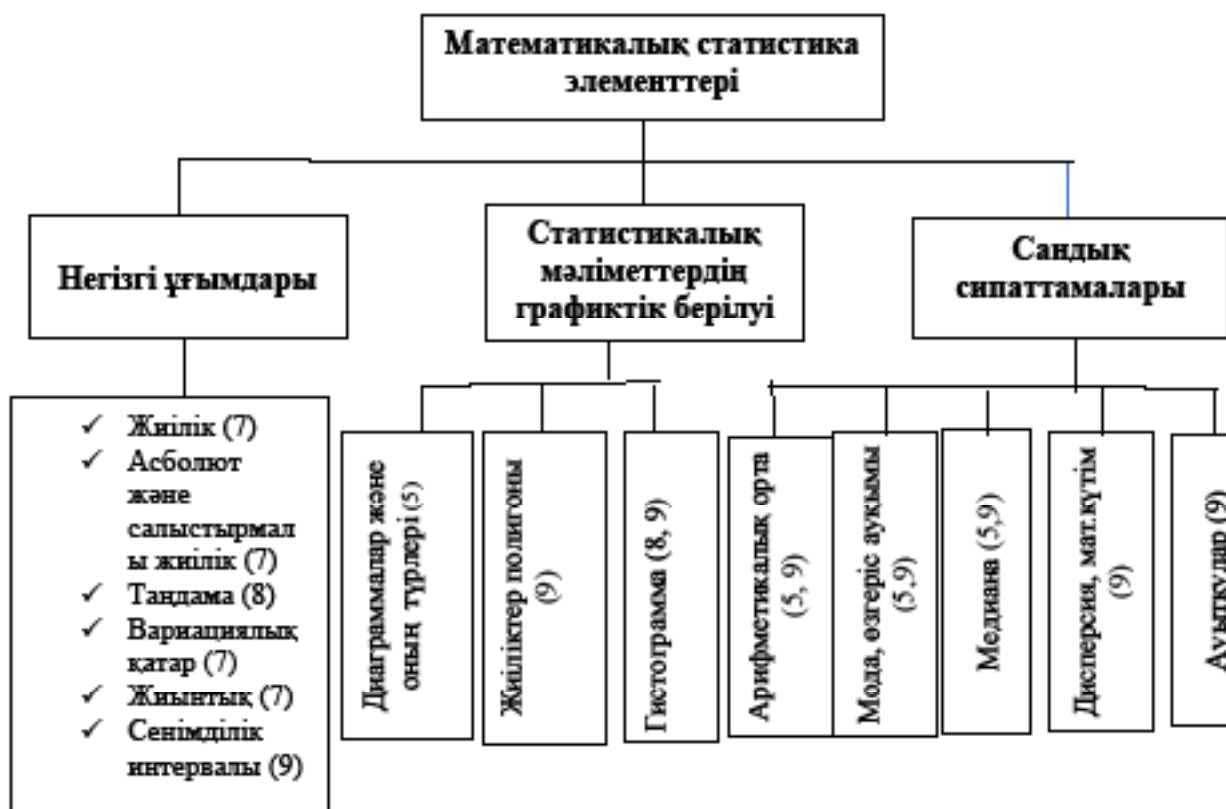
Математикалық статистика элементтері

Негізгі ұғымдары

Статистикалық мәліметтердің графиктік берілуі

Сандық сипаттамалары

✓ Жиілік (7)
✓ Асболют және салыстырмалы жиілік (7)
✓ Таңдама (8)
✓ Вариациялық қатар (7)
✓ Жиынтық (7)
✓ Сенімділік интервалы (9)

Диаграммалар және оның түрлері (5)

Жиіліктер полигоны (9)

Гистограмма (8, 9)

Арифметикалық орта (5, 9)

Мода, өзгеріс ауқымы (5,9)

Медиана (5,9)

Дисперсия, мат.күтім (9)

Ауытқулар (9)